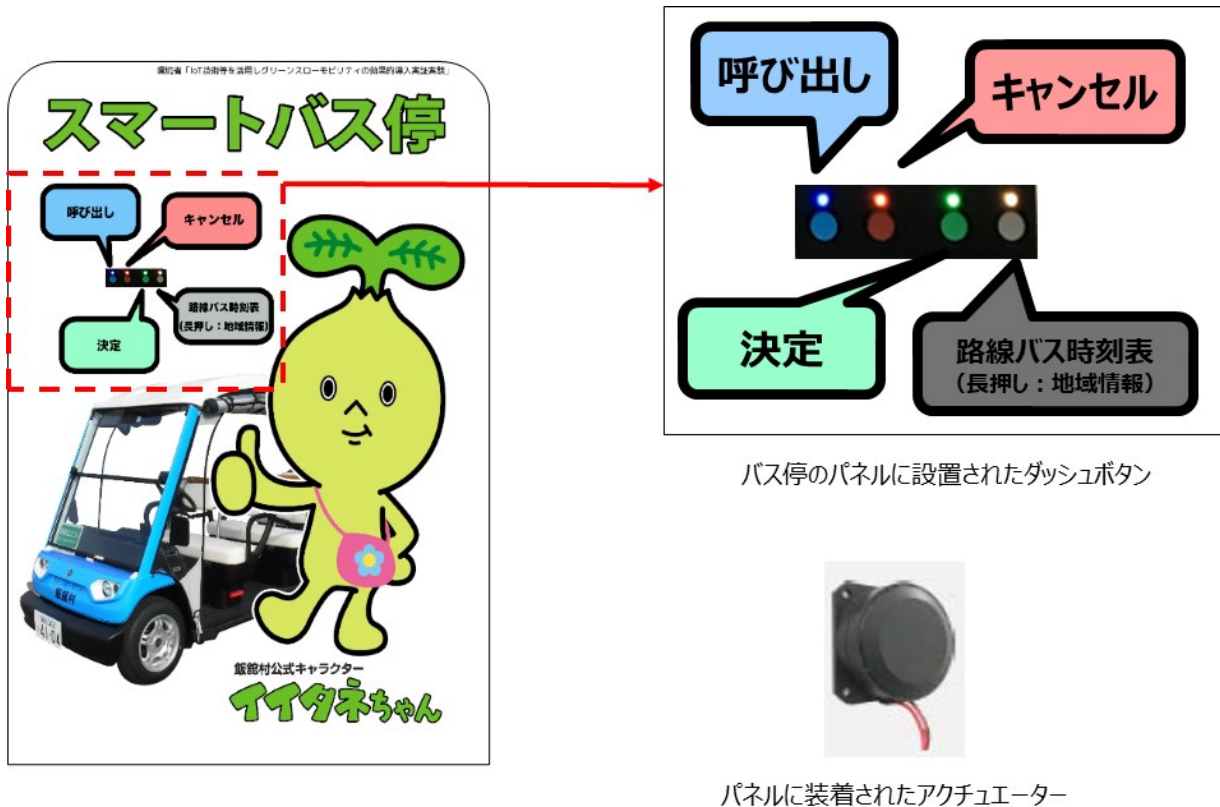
総務省「IoT技術等を活用しグリーンスローモビリティの効果的導入実証実験」

スマートバス停

呼び出し

キャンセル

路線バス時刻表
（長押し：地域情報）

決定

飯舘村

飯舘村公式キャラクター
イイタネちゃん

呼び出し

キャンセル

決定

路線バス時刻表
（長押し：地域情報）

バス停のパネルに設置されたダッシュボタン

パネルに装着されたアクチュエーター